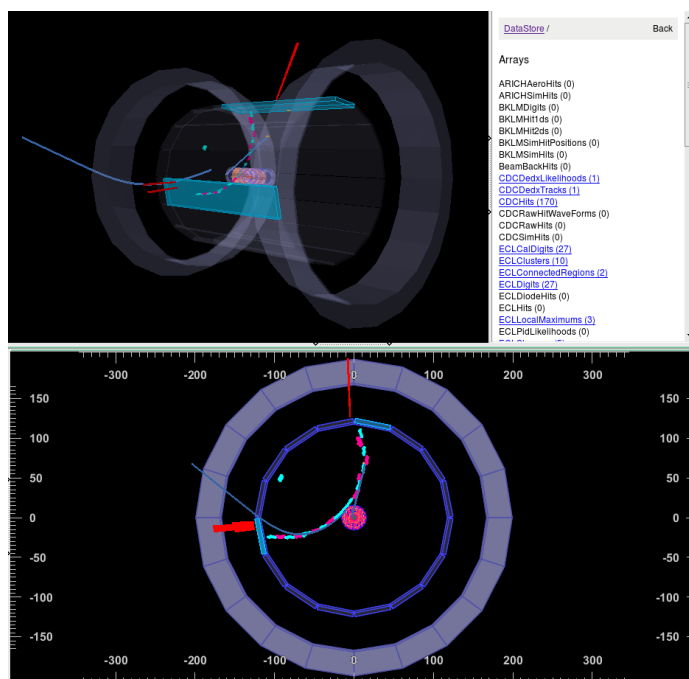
DataStore /

Back

Arrays

ARICHAeroHits (0)
ARICHSimHits (0)
BKLMDigits (0)
BKLMHit1ds (0)
BKLMHit2ds (0)
BKLMSimHitPositions (0)
BKLMSimHits (0)
BeamBackHits (0)
CDCDedxLikelihoods (1)
CDCDedxTracks (1)
CDCHits (170)
CDCRawHitWaveForms (0)
CDCRawHits (0)
CDCSimHits (0)
ECLCalDigits (27)
ECLClusters (10)
ECLConnectedRegions (2)
ECLDigits (27)
ECLDiodeHits (0)
ECLHits (0)
ECLLocalMaximums (3)
ECLPidLikelihoods (0)
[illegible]

-300 -200 -100 0 100 200 300

150
100
50
0
-50
-100
-150

150
100
50
0
-50
-100
-150

-300 -200 -100 0 100 200 300